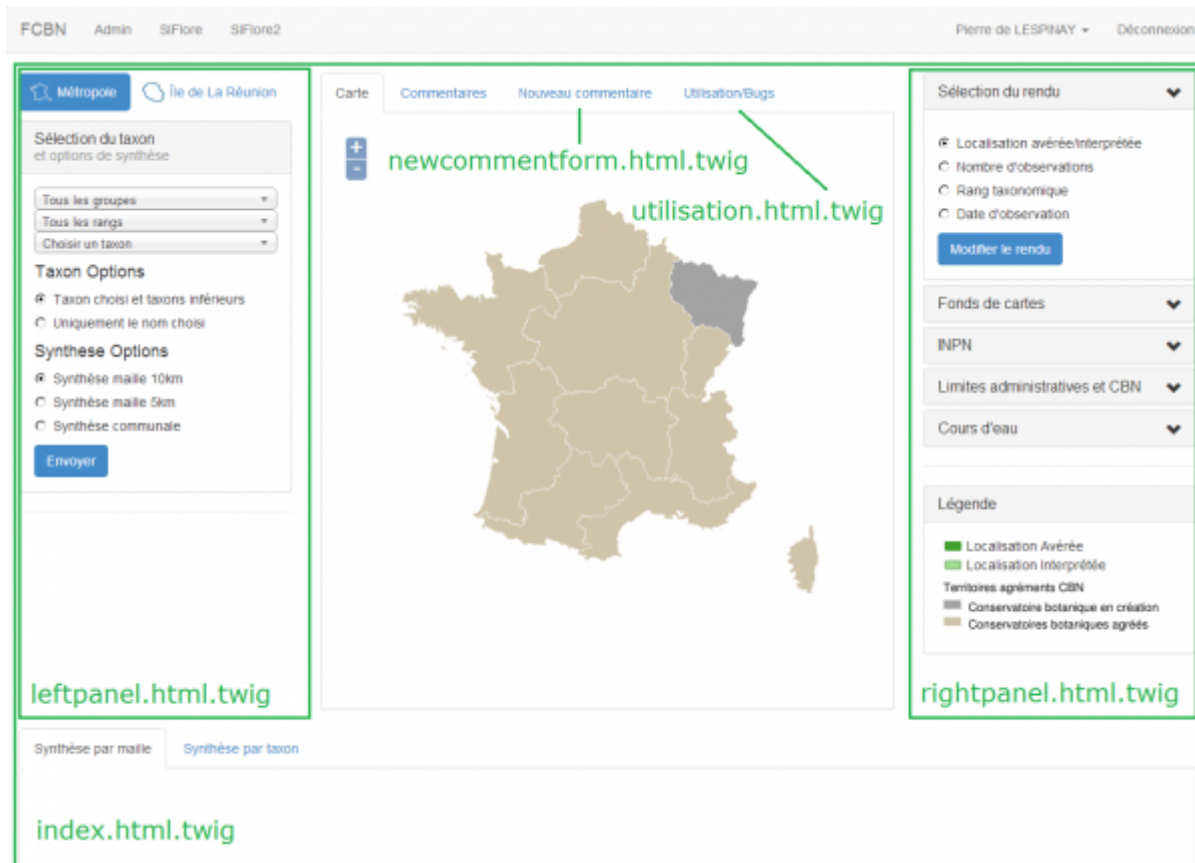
FCBN Admin SIFlore SIFlore2

Pierre de LESPINAY ▾ Déconnexion

Métropole Île de La Réunion

Sélection du taxon
et options de synthèse

Tous les groupes
Tous les rangs
Choisir un taxon

Taxon Options
Taxon choisi et taxons inférieurs
Uniquement le nom choisi

Synthese Options
Synthèse maille 10km
Synthèse maille 5km
Synthèse communale

Envoyer

leftpanel.html.twig

Carte Commentaires Nouveau commentaire Utilisation/Bugs

+
-

newcommentform.html.twig

utilisation.html.twig

Sélection du rendu

Localisation avérée/interprétée
Nombre d'observations
Rang taxonomique
Date d'observation

Modifier le rendu

Fonds de cartes
INPN
Limites administratives et CBN
Cours d'eau

Légende

Localisation Avérée
Localisation Interprétée
Territoires agréments CBN
Conservatoire botanique en création
Conservatoires botaniques agréés

rightpanel.html.twig

Synthèse par maille Synthèse par taxon

index.html.twig